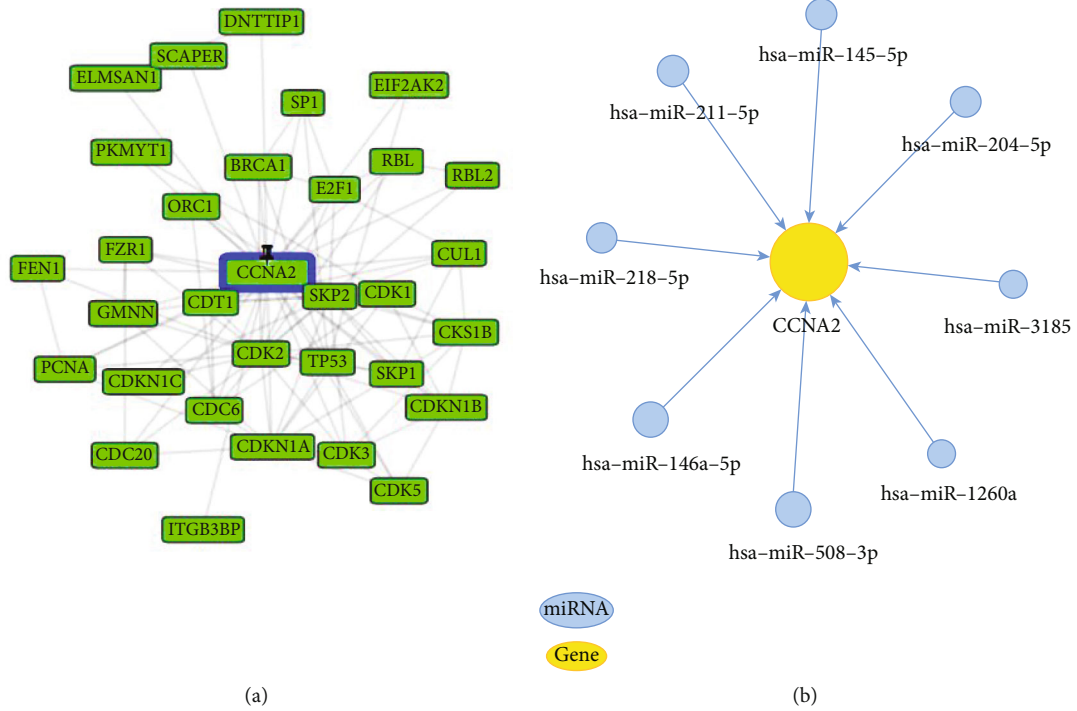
DNTTIP1
SCAPER
ELMSAN1
SP1
EIF2AK2
PKMYT1
BRCA1
RBL
RBL2
E2F1
ORC1
FZR1
CUL1
FEN1
CCNA2
CDK1
SKP2
CDT1
GMNN
CKS1B
CDK2
TP53
PCNA
CDKN1C
SKP1
CDC6
CDKN1B
CDKN1A
CDC20
CDK3
CDK5
ITGB3BP

hsa–miR–145–5p
hsa–miR–211–5p
hsa–miR–204–5p
hsa–miR–218–5p
CCNA2
hsa–miR–3185
hsa–miR–146a–5p
hsa–miR–1260a
hsa–miR–508–3p

miRNA
Gene

(a)
(b)